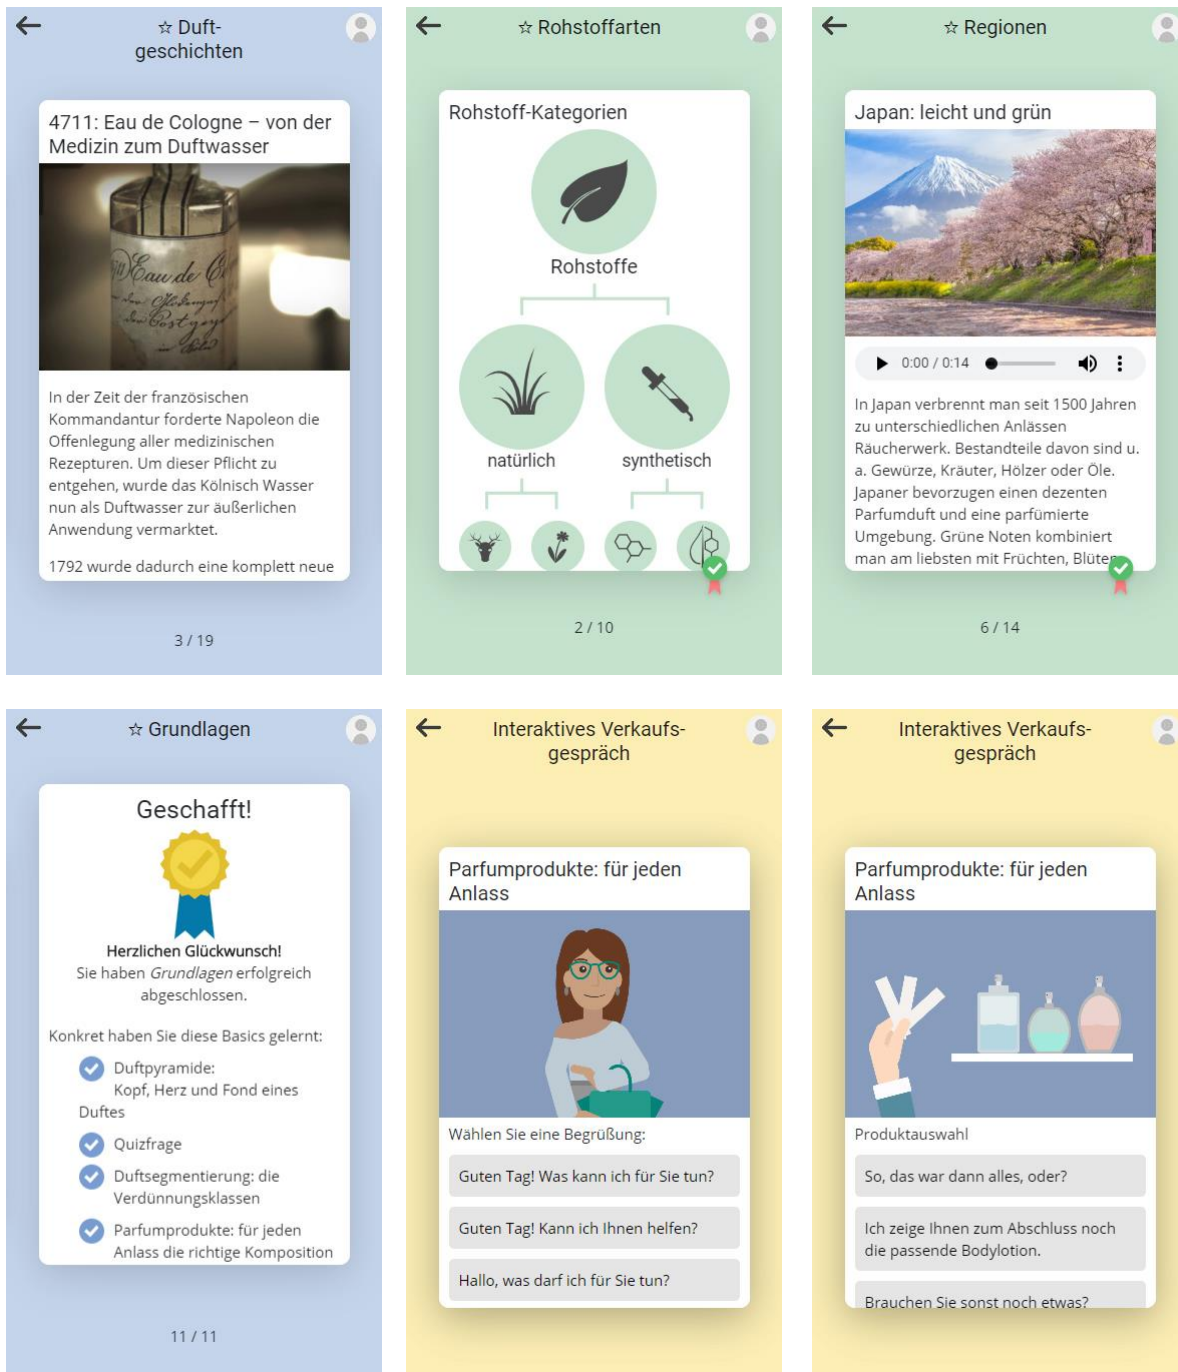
☆ Duftgeschichten

4711: Eau de Cologne – von der Medizin zum Duftwasser

Eau de Co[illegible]

In der Zeit der französischen Kommandantur forderte Napoleon die Offenlegung aller medizinischen Rezepturen. Um dieser Pflicht zu entgehen, wurde das Kölnisch Wasser nun als Duftwasser zur äußerlichen Anwendung vermarktet.

1792 wurde dadurch eine komplett neue

3 / 19

☆ Rohstoffarten

Rohstoff-Kategorien

Rohstoffe

natürlich

synthetisch

2 / 10

☆ Regionen

Japan: leicht und grün

0:00 / 0:14

In Japan verbrennt man seit 1500 Jahren zu unterschiedlichen Anlässen Räucherwerk. Bestandteile davon sind u. a. Gewürze, Kräuter, Hölzer oder Öle. Japaner bevorzugen einen dezenten Parfumduft und eine parfümierte Umgebung. Grüne Noten kombiniert man am liebsten mit Früchten, Blüte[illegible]

6 / 14

☆ Grundlagen

Geschafft!

Herzlichen Glückwunsch!
Sie haben Grundlagen erfolgreich abgeschlossen.

Konkret haben Sie diese Basics gelernt:

Duftpyramide: Kopf, Herz und Fond eines Duftes

Quizfrage

Duftsegmentierung: die Verdünnungsklassen

Parfumprodukte: für jeden Anlass die richtige Komposition

11 / 11

Interaktives Verkaufsgespräch

Parfumprodukte: für jeden Anlass

Wählen Sie eine Begrüßung:

Guten Tag! Was kann ich für Sie tun?

Guten Tag! Kann ich Ihnen helfen?

Hallo, was darf ich für Sie tun?

Interaktives Verkaufsgespräch

Parfumprodukte: für jeden Anlass

Produktauswahl

So, das war dann alles, oder?

Ich zeige Ihnen zum Abschluss noch die passende Bodylotion.

Brauchen Sie sonst noch etwas?